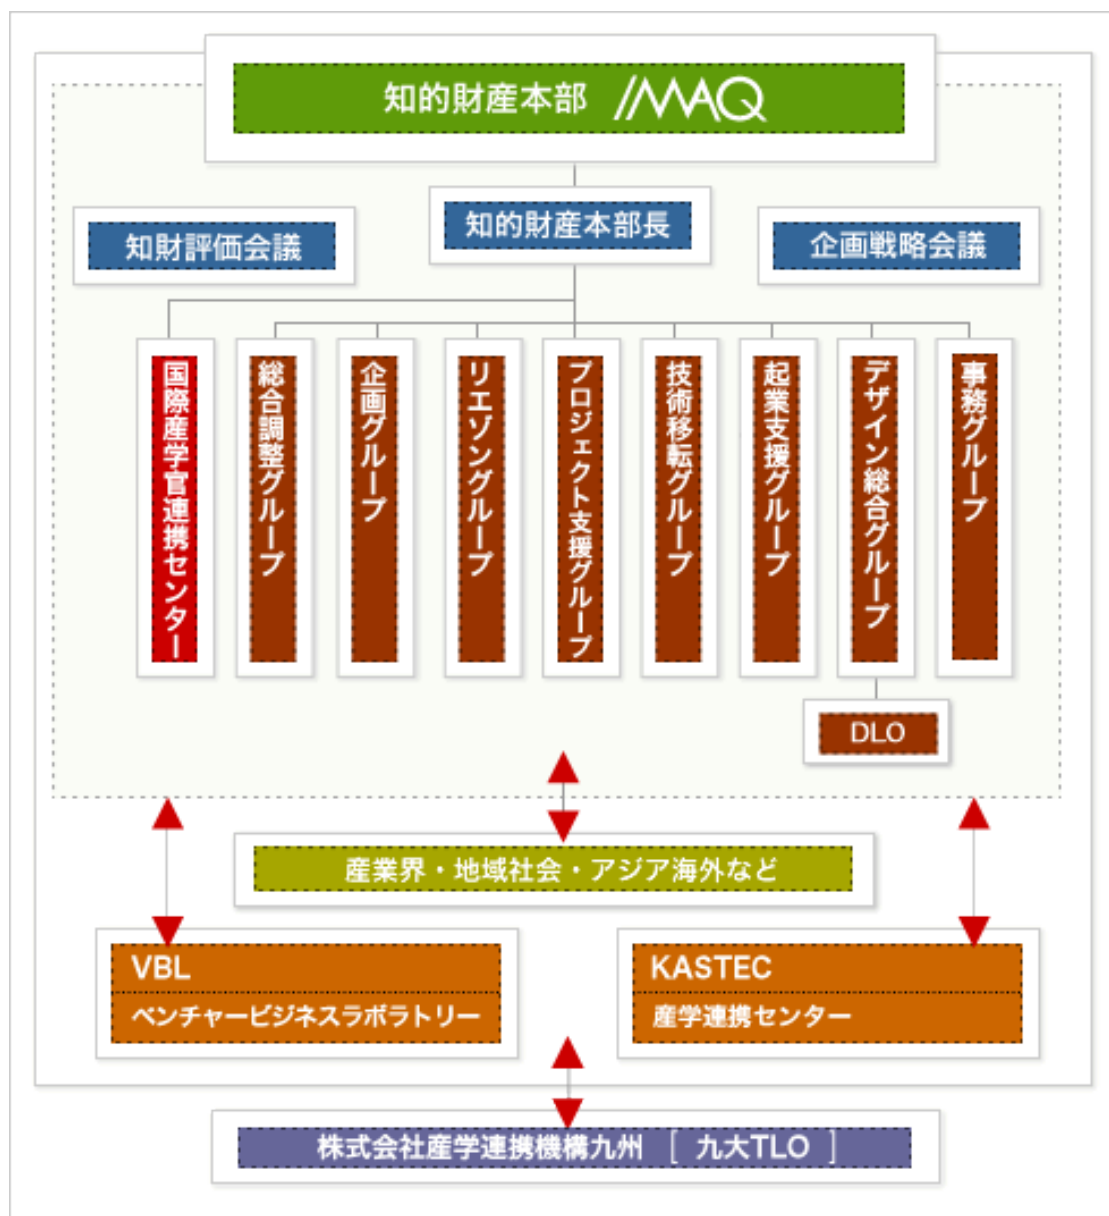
知的財産本部 IMAQ

知的財産本部長

知財評価会議

企画戦略会議

国際産学官連携センター

総合調整グループ

企画グループ

リエゾングループ

プロジェクト支援グループ

技術移転グループ

起業支援グループ

デザイン総合グループ

事務グループ

DLO

産業界・地域社会・アジア海外など

VBL
ベンチャービジネスラボラトリー

KASTEC
産学連携センター

株式会社産学連携機構九州 ［ 九大TLO ］